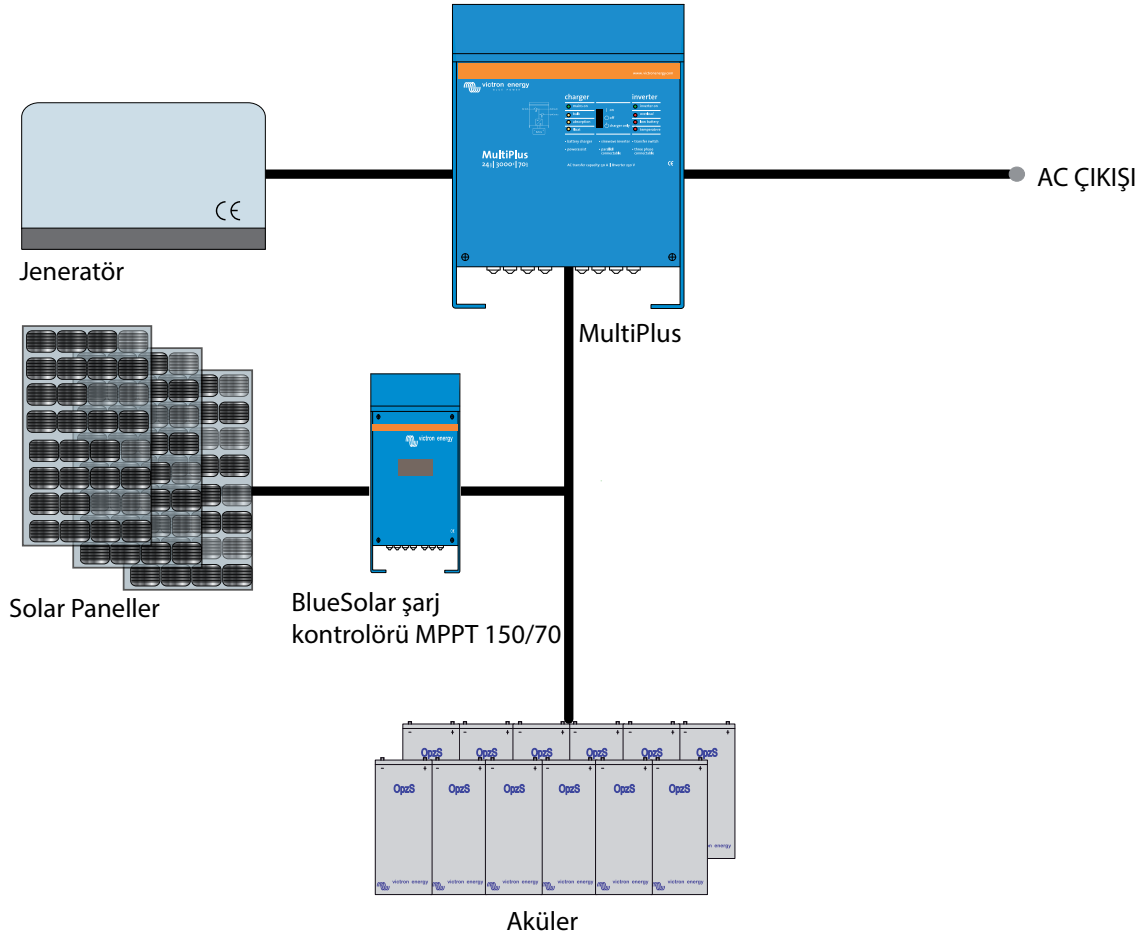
CE

Jeneratör

victron energy

charger
inverter

MultiPlus
24 | 3000 | 70

AC ÇIKIŞI

MultiPlus

victron energy

Solar Paneller

BlueSolar şarj kontrolörü MPPT 150/70

OpzS OpzS OpzS OpzS OpzS OpzS

OpzS OpzS OpzS OpzS OpzS OpzS

victron energy victron energy victron energy victron energy victron energy victron energy

Aküler